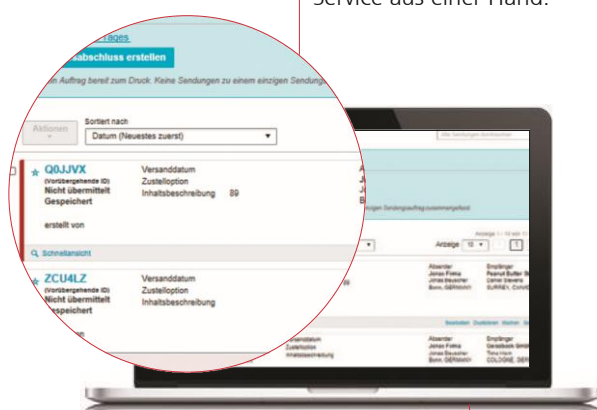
Service aus einer Hand.

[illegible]rages
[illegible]sabschluss erstellen
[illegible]n Auftrag bereit zum Druck. Keine Sendungen zu einem einzigen Sendung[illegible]

Sortiert nach
Aktionen
Datum (Neuestes zuerst)

Q0JJVX
(Vorübergehende ID)
Nicht übermittelt
Gespeichert
Versanddatum
Zustelloption
Inhaltsbeschreibung 89

erstellt von

Schnellansicht

ZCU4LZ
(Vorübergehende ID)
Nicht übermittelt
Gespeichert
Versanddatum
Zustelloption
Inhaltsbeschreibung

Anzeige 10

Absender
Jonas Freina
Jonas Beussier
Bonn, GERMANY

Empfänger
Peanut Butter B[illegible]
Daniel Stevens
SURREY, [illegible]

Versanddatum
Zustelloption
Inhaltsbeschreibung

Absender
Jonas Freina
Jonas Beussier
Bonn, GERMANY

Empfänger
Gesebook GmbH
Tina Horn
COLOGNE, GERM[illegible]